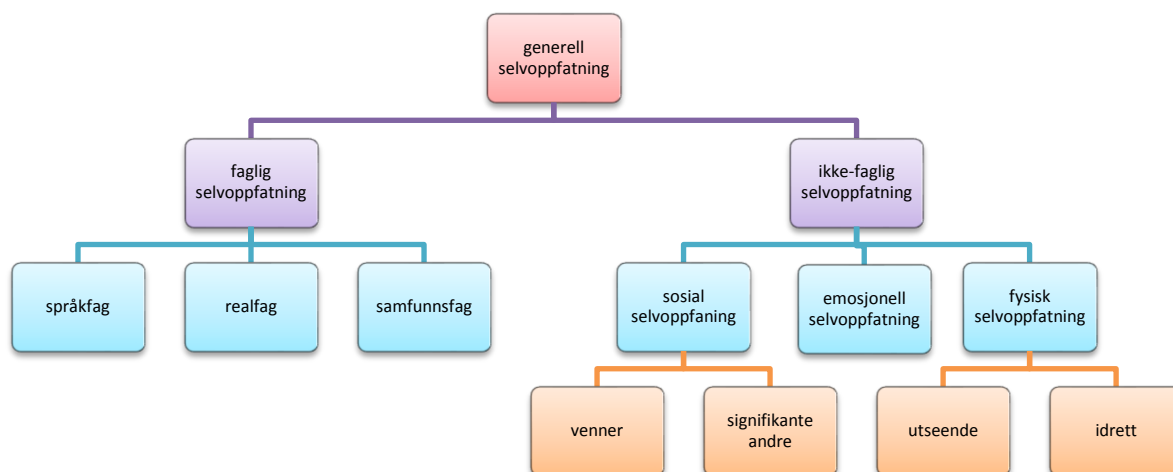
generell selvoppfatning

faglig selvoppfatning

ikke-faglig selvoppfatning

språkfag

realfag

samfunnsfag

sosial selvoppfaning

emosjonell selvoppfatning

fysisk selvoppfatning

venner

signifikante andre

utseende

idrett